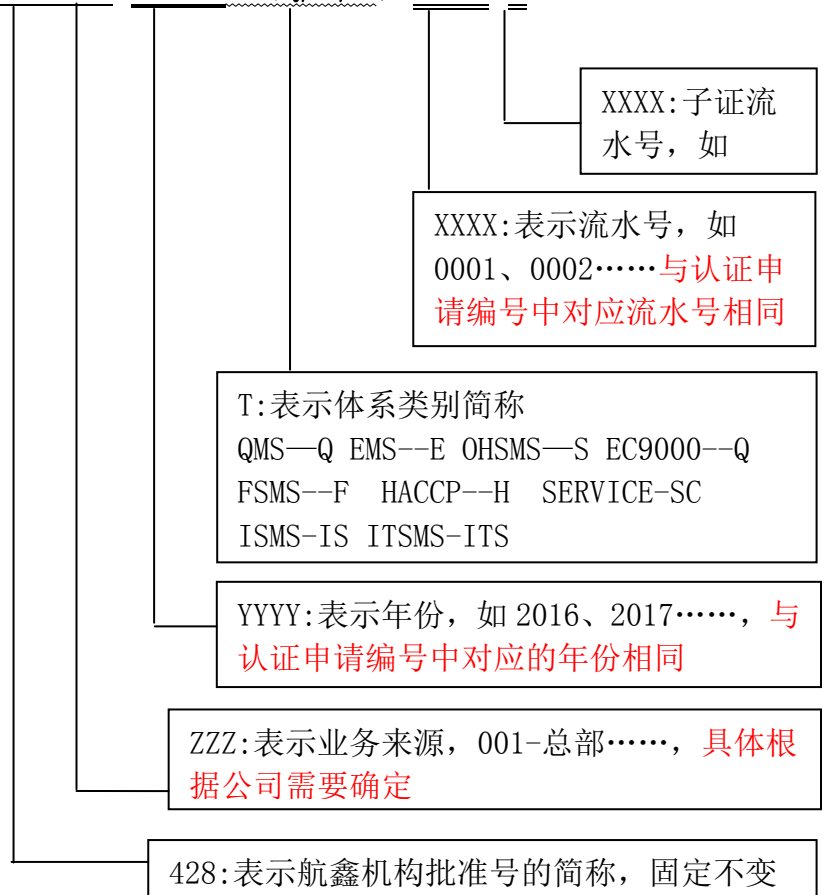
XXXX:子证流水号，如

XXXX:表示流水号，如0001、0002……与认证申请编号中对应流水号相同

T:表示体系类别简称
QMS—Q EMS--E OHSMS—S EC9000--Q
FSMS--F HACCP--H SERVICE-SC
ISMS-IS ITSMS-ITS

YYYY:表示年份，如2016、2017……，与认证申请编号中对应的年份相同

ZZZ:表示业务来源，001-总部……，具体根据公司需要确定

428:表示航鑫机构批准号的简称，固定不变